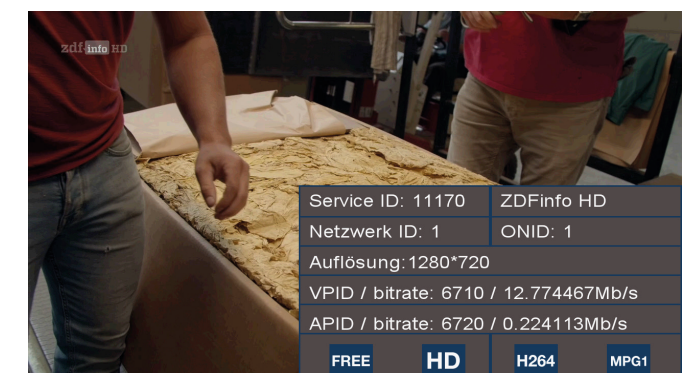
zdf info HD

| Service ID: 11170 | ZDFinfo HD |
|---|---|
| Netzwerk ID: 1 | ONID: 1 |
| Auflösung:1280*720 | |
| VPID / bitrate: 6710 / 12.774467Mb/s | |
| APID / bitrate: 6720 / 0.224113Mb/s | |
| FREE HD | H264 MPG1 |